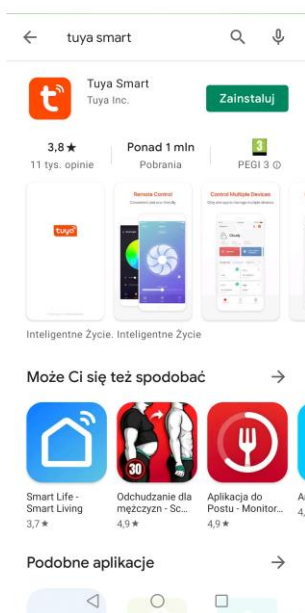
tuya smart

Tuya Smart
Tuya Inc.

Zainstaluj

3,8 ★
11 tys. opinie

Ponad 1 mln
Pobrania

3
PEGI 3 ⓘ

tuya

Remote Control

Control Multiple Devices

Inteligentne Życie. Inteligentne Życie

Może Ci się też spodobać

Smart Life - Smart Living
3,7 ★

30

Odchudzanie dla mężczyzn - Sc...
4,9 ★

Aplikacja do Postu - Monitor...
4,9 ★

A
4,

Podobne aplikacje